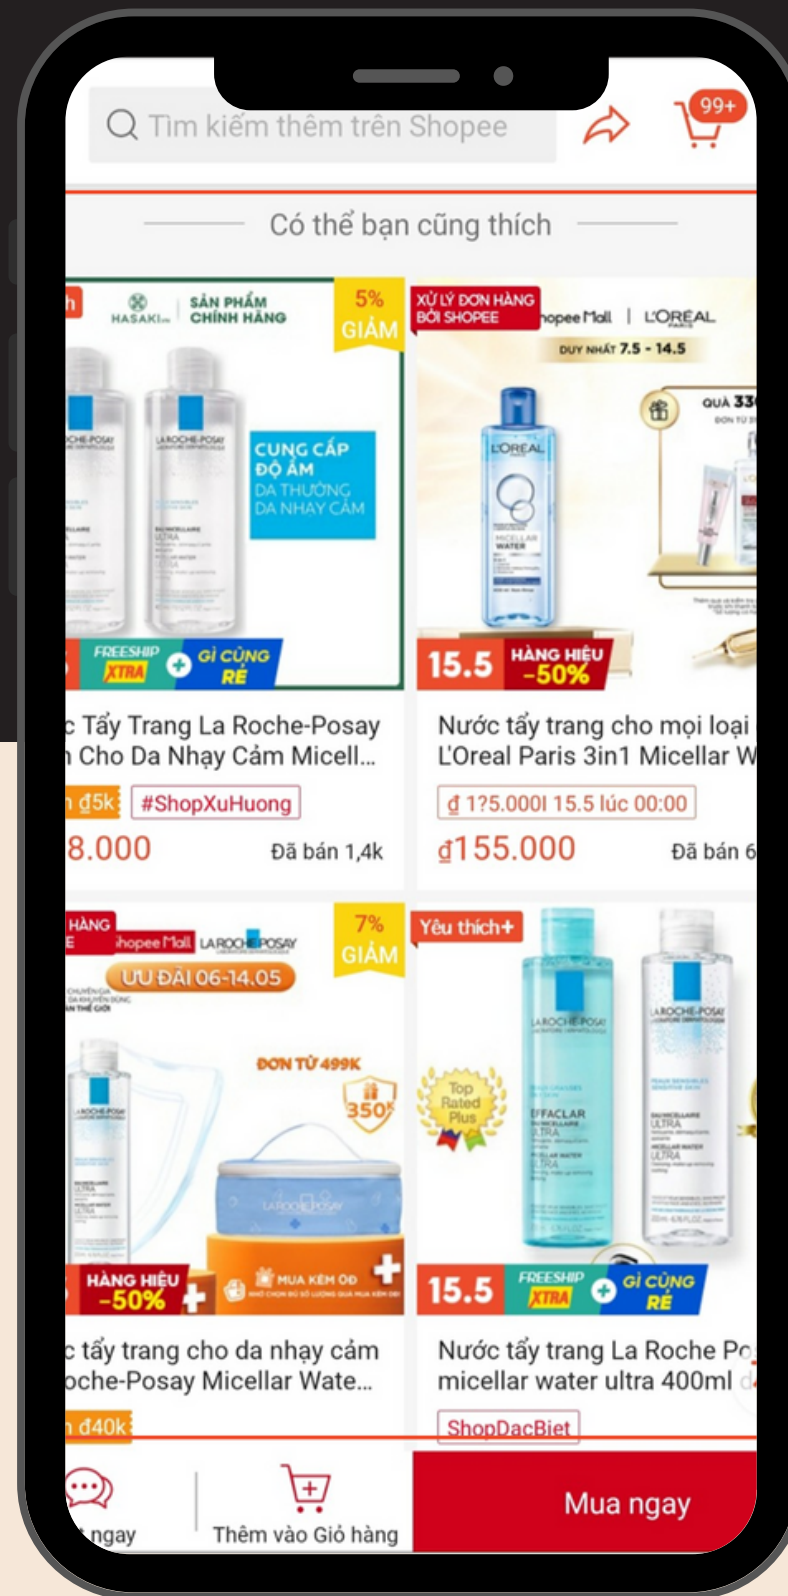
Tìm kiếm thêm trên Shopee

99+

Có thể bạn cũng thích

HASAKI SẢN PHẨM CHÍNH HÃNG

5% GIẢM

CUNG CẤP ĐỘ ẨM DA THƯỜNG DA NHẠY CẢM

FREESHIP XTRA GÌ CŨNG RẺ

c Tẩy Trang La Roche-Posay
Cho Da Nhạy Cảm Micell...

đ5k #ShopXuHuong

8.000 Đã bán 1,4k

XỬ LÝ ĐƠN HÀNG BỞI SHOPEE

Shopee Mall | L'ORÉAL

DUY NHẤT 7.5 - 14.5

QUÀ 33

15.5 HÀNG HIỆU -50%

Nước tẩy trang cho mọi loại
L'Oreal Paris 3in1 Micellar W

đ 1?5.000I 15.5 lúc 00:00

đ155.000 Đã bán 6

HÀNG

Shopee Mall LA ROCHE-POSAY

7% GIẢM

ƯU ĐÃI 06-14.05

ĐƠN TỪ 499K

350

HÀNG HIỆU -50%

MUA KÈM ĐƠ

c tẩy trang cho da nhạy cảm
oche-Posay Micellar Wate...

đ40k

Yêu thích+

Top Rated Plus

15.5 FREESHIP XTRA GÌ CŨNG RẺ

Nước tẩy trang La Roche Po
micellar water ultra 400ml

ShopDacBiet

ngay

Thêm vào Giỏ hàng

Mua ngay